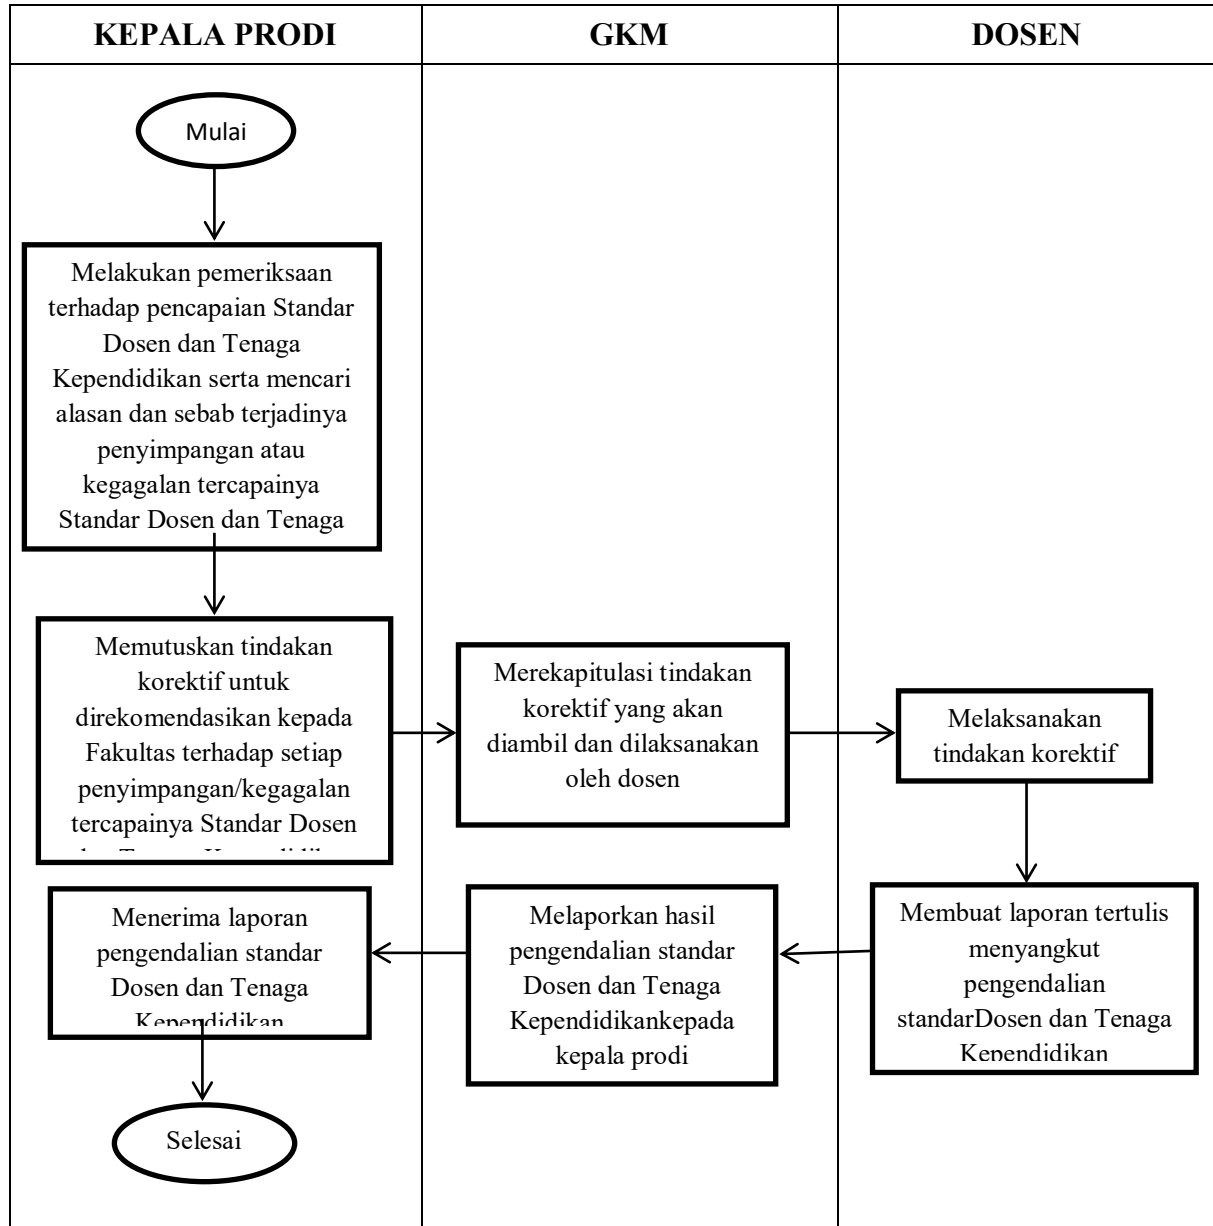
| KEPALA PRODI | GKM | DOSEN |
|---|---|---|

Mulai

Melakukan pemeriksaan terhadap pencapaian Standar Dosen dan Tenaga Kependidikan serta mencari alasan dan sebab terjadinya penyimpangan atau kegagalan tercapainya Standar Dosen dan Tenaga

Memutuskan tindakan korektif untuk direkomendasikan kepada Fakultas terhadap setiap penyimpangan/kegagalan tercapainya Standar Dosen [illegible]

Merekapitulasi tindakan korektif yang akan diambil dan dilaksanakan oleh dosen

Melaksanakan tindakan korektif

Membuat laporan tertulis menyangkut pengendalian standarDosen dan Tenaga Kependidikan

Melaporkan hasil pengendalian standar Dosen dan Tenaga Kependidikankepada kepala prodi

Menerima laporan pengendalian standar Dosen dan Tenaga Kependidikan

Selesai